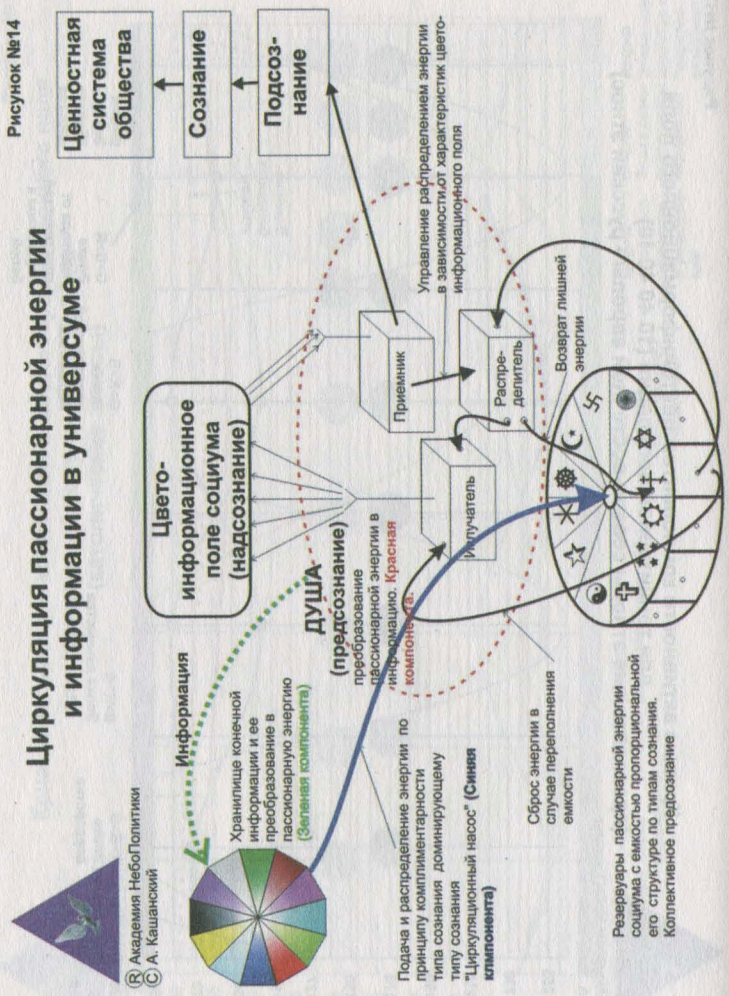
Рисунок №14

Циркуляция пассионарной энергии и информации в универсуме

Ⓡ Академия НебоПолитики
Ⓒ А. Кашанский

Ценностная система общества

Сознание

Подсознание

Управление распределением энергии в зависимости от характеристик цветоинформационного поля

Цветоинформационное поле социума (надсознание)

Информация

Хранилище конечной информации и ее преобразование в пассионарную энергию (Зеленая компонента)

ДУША (предсознание)
преобразование пассионарной энергии в информацию. Красная компонента.

Приемник

Распределитель

Излучатель

Возврат лишней энергии

Подача и распределение энергии по принципу комплиментарности типа сознания доминирующему типу сознания "Циркуляционный насос" (Синяя компонента)

Сброс энергии в случае переполнения емкости

Резервуары пассионарной энергии социума с емкостью пропорциональной его структуре по типам сознания. Коллективное предсознание